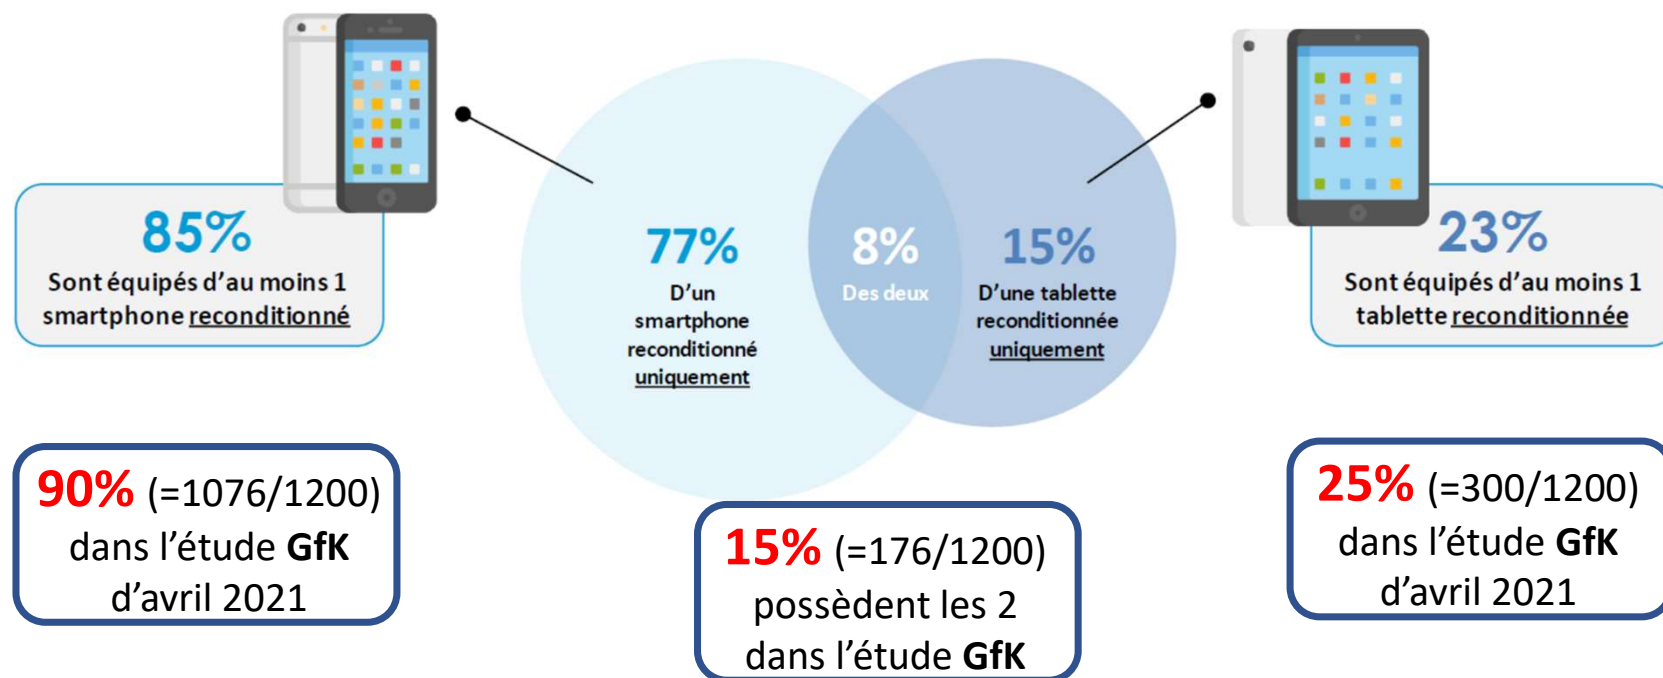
85%
Sont équipés d'au moins 1 smartphone reconditionné

77%
D'un smartphone reconditionné uniquement

8%
Des deux

15%
D'une tablette reconditionnée uniquement

23%
Sont équipés d'au moins 1 tablette reconditionnée

90% (=1076/1200) dans l'étude GfK d'avril 2021

15% (=176/1200) possèdent les 2 dans l'étude GfK

25% (=300/1200) dans l'étude GfK d'avril 2021